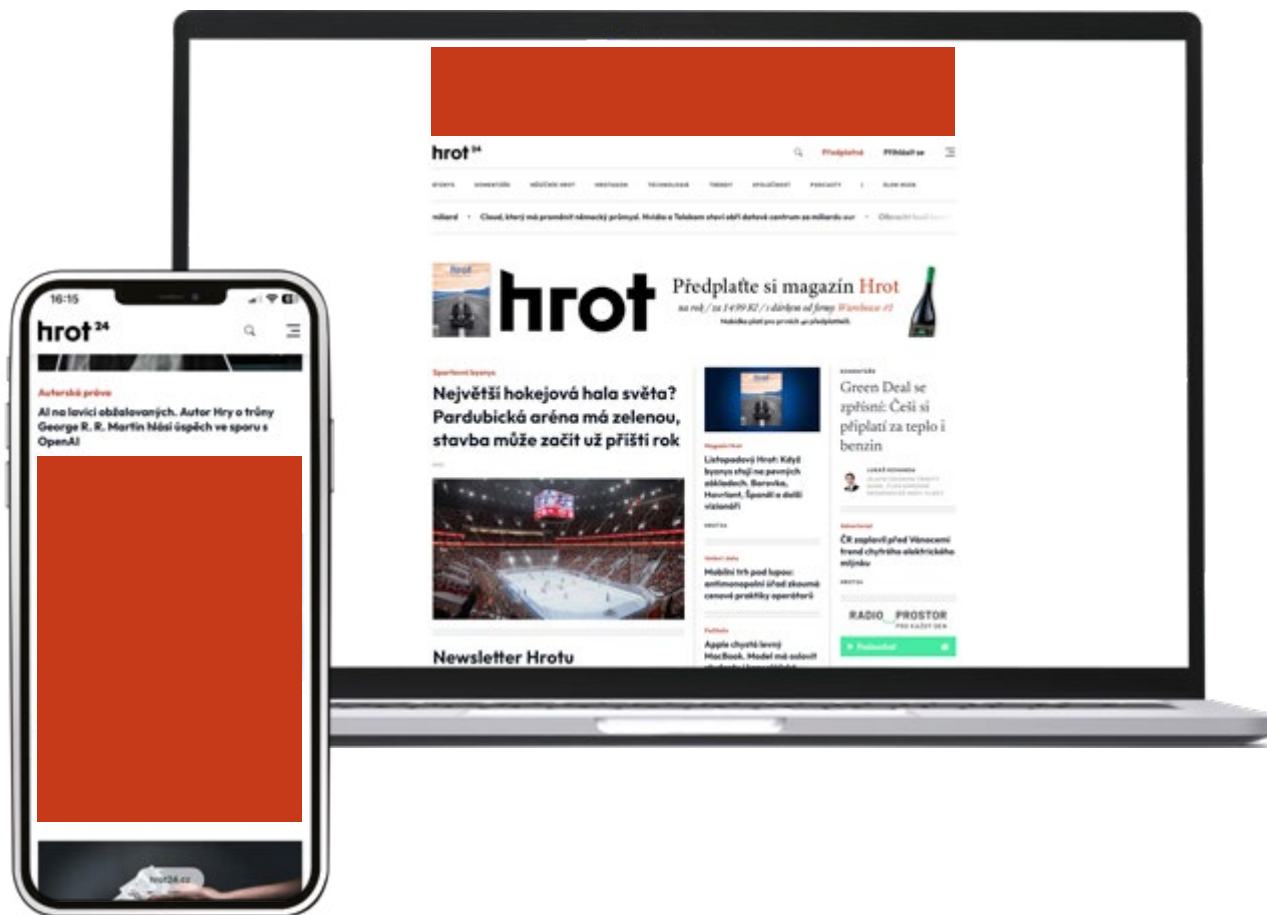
hrot 24

Předplatné Přihlásit se

ZPRÁVY KOMENTÁŘE MĚSÍČNÍK HROT ROZHOVORY TECHNOLOGIE TRENDY SPOLEČNOST PODCASTY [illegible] ELON MUSK

miliard • Cloud, který má proměnit německý průmysl. Nvidia a Telekom staví obří datové centrum za miliardu eur • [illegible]

hrot

Předplaťte si magazín Hrot
na rok / za 1499 Kč / s dárkem od firmy Wineboxe #1
Nabídka platí pro prvních 40 předplatitelů.

Sportovní byznys
Největší hokejová hala světa? Pardubická aréna má zelenou, stavba může začít už příští rok

Newsletter Hrotu

Magazín Hrot
Listopadový Hrot: Když byznys stojí na pevných základech. Barevka, Havrlant, Španěl a další vizionáři

Mobilní trh pod lupou: antimonopolní úřad zkoumá cenové praktiky operátorů

Apple chystá levný MacBook. Model má oslovit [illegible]

KOMENTÁŘ
Green Deal se zpřísní: Češi si připlatí za teplo i benzin

ČR zaplavil před Vánocemi trend chytrého elektrického mlýnku

RADIO PROSTOR
PRO KAŽDÝ DEN

16:15

hrot 24

Autorská práva
AI na lavici obžalovaných. Autor Hry o trůny George R. R. Martin hlásí úspěch ve sporu s OpenAI

hrot24.cz